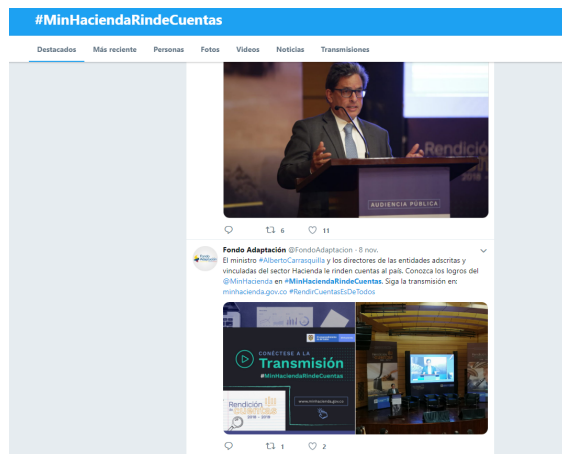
#MinHaciendaRindeCuentas

Destacados Más reciente Personas Fotos Videos Noticias Transmisiones

Rendición
2018 - 2019
AUDIENCIA PÚBLICA

6 11

Fondo Adaptación @FondoAdaptacion · 8 nov.
El ministro #AlbertoCarrasquilla y los directores de las entidades adscritas y vinculadas del sector Hacienda le rinden cuentas al país. Conozca los logros del @MinHacienda en #MinHaciendaRindeCuentas. Siga la transmisión en: minhacienda.gov.co #RendirCuentasEsDeTodos

CONÉCTESE A LA
Transmisión
#MinHaciendaRindeCuentas
Rendición de cuentas
2018 - 2019
www.minhacienda.gov.co

1 2